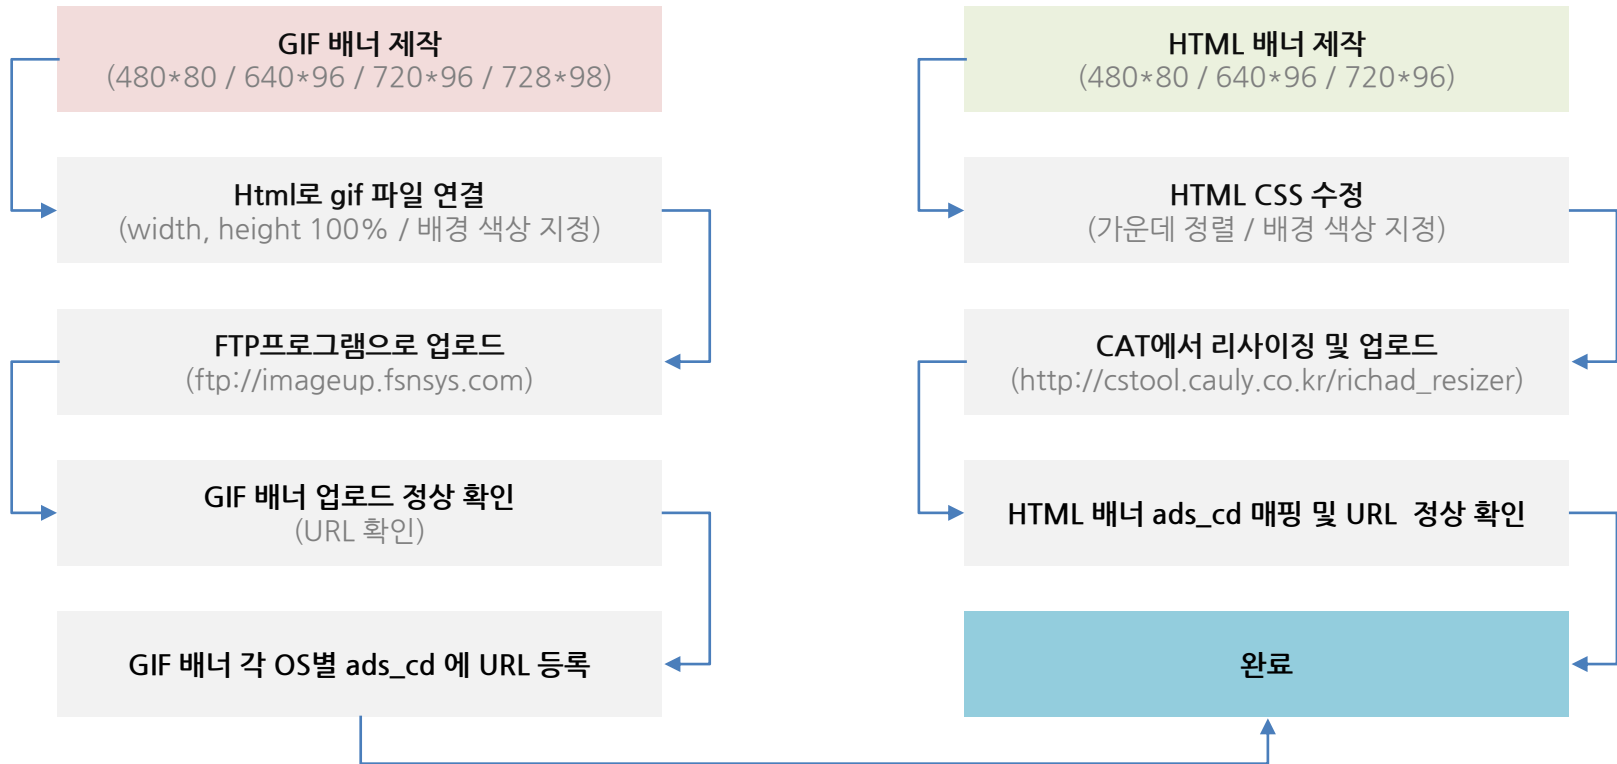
GIF 배너 제작
(480*80 / 640*96 / 720*96 / 728*98)

Html로 gif 파일 연결
(width, height 100% / 배경 색상 지정)

FTP프로그램으로 업로드
(ftp://imageup.fsnsys.com)

GIF 배너 업로드 정상 확인
(URL 확인)

GIF 배너 각 OS별 ads_cd 에 URL 등록

HTML 배너 제작
(480*80 / 640*96 / 720*96)

HTML CSS 수정
(가운데 정렬 / 배경 색상 지정)

CAT에서 리사이징 및 업로드
(http://cstool.cauly.co.kr/richad_resizer)

HTML 배너 ads_cd 매핑 및 URL 정상 확인

완료